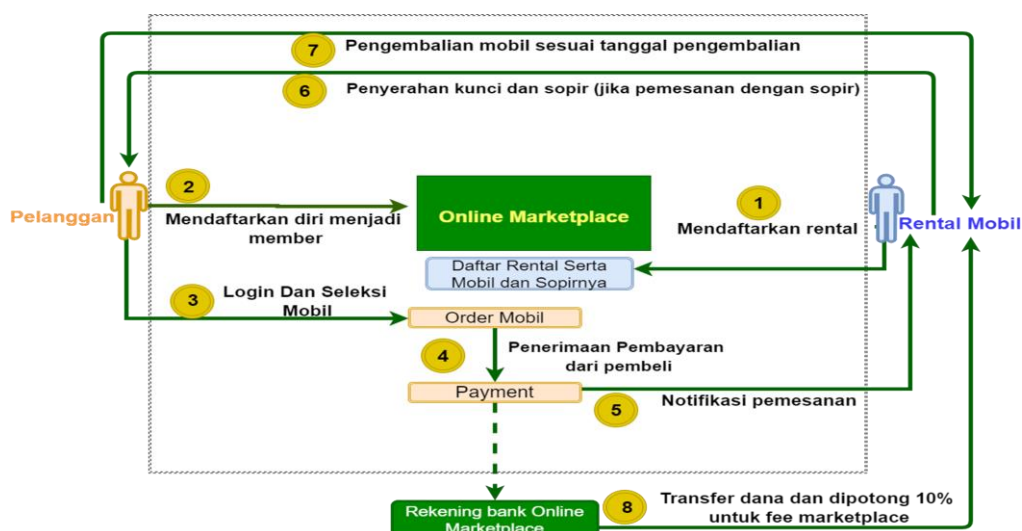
7 Pengembalian mobil sesuai tanggal pengembalian

6 Penyerahan kunci dan sopir (jika pemesanan dengan sopir)

Pelanggan

2 Mendaftarkan diri menjadi member

Online Marketplace

1 Mendaftarkan rental

Rental Mobil

Daftar Rental Serta Mobil dan Sopirnya

3 Login Dan Seleksi Mobil

Order Mobil

4 Penerimaan Pembayaran dari pembeli

Payment

5 Notifikasi pemesanan

Rekening bank Online Marketplace

8 Transfer dana dan dipotong 10% untuk fee marketplace